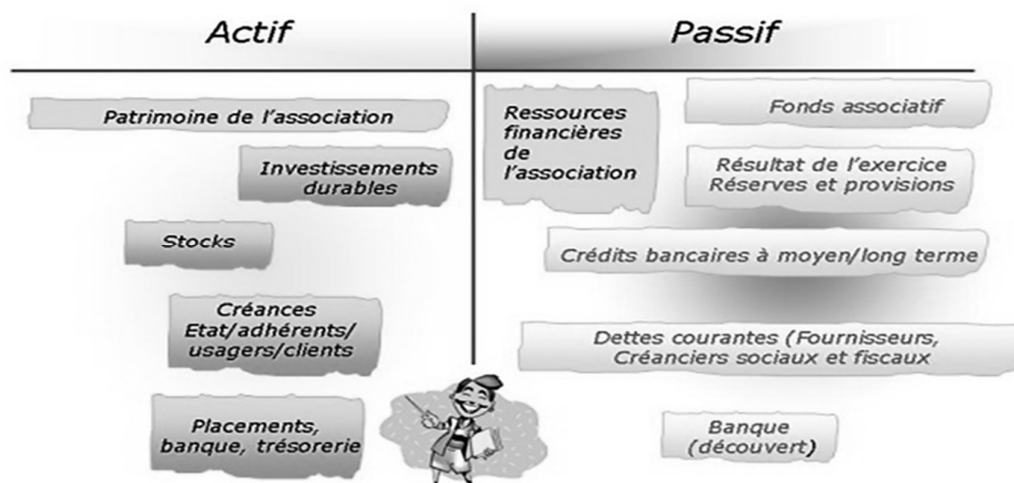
Actif

Passif

Patrimoine de l'association

Investissements durables

Stocks

Créances Etat/adhérents/ usagers/clients

Placements, banque, trésorerie

Ressources financières de l'association

Fonds associatif

Résultat de l'exercice Réserves et provisions

Crédits bancaires à moyen/long terme

Dettes courantes (Fournisseurs, Créanciers sociaux et fiscaux

Banque (découvert)